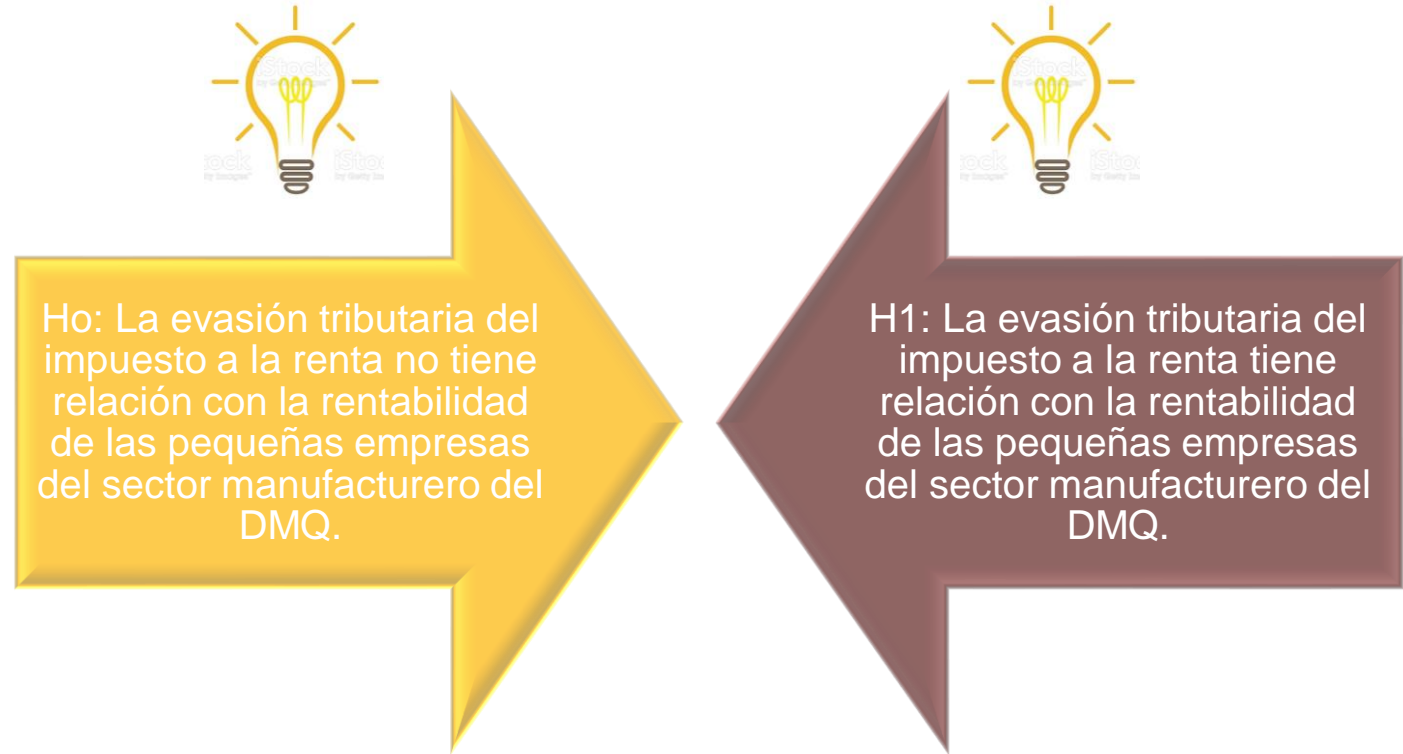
iStock
by Getty Images

Ho: La evasión tributaria del impuesto a la renta no tiene relación con la rentabilidad de las pequeñas empresas del sector manufacturero del DMQ.

iStock
by Getty Images

H1: La evasión tributaria del impuesto a la renta tiene relación con la rentabilidad de las pequeñas empresas del sector manufacturero del DMQ.